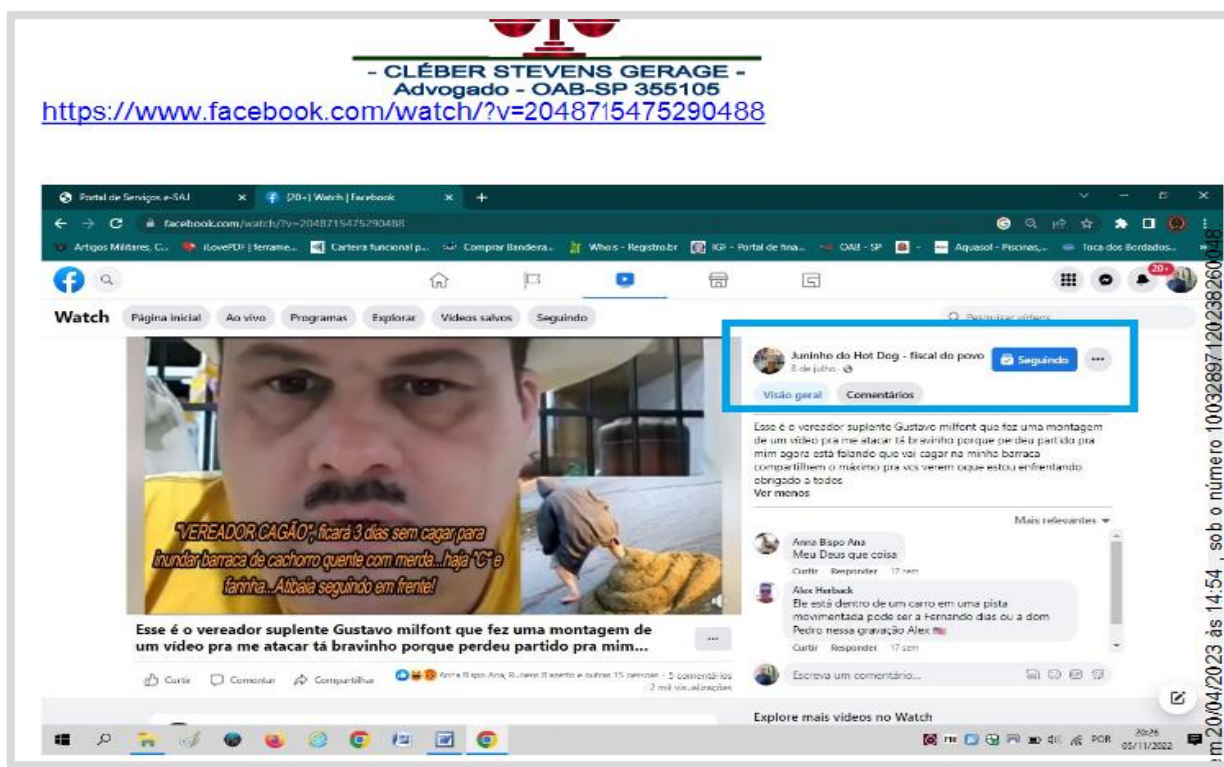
- CLÉBER STEVENS GERAGE -
Advogado - OAB-SP 355105
https://www.facebook.com/watch/?v=2048715475290488

Portal de Serviços e-SAJ
(20+) Watch | Facebook
facebook.com/watch/?v=2048715475290488
Artigos Militares, C... iLovePDF | Ferrame... Carteira funcional p... Comprar Bandeira... Whois - Registro.br IGF - Portal de fina... OAB - SP Aquasol - Piscinas,... Toca dos Bordados...

20+

Watch Página inicial Ao vivo Programas Explorar Vídeos salvos Seguindo
Pesquisar vídeos

"VEREADOR CAGÃO", ficará 3 dias sem cagar para inundar barraca de cachorro quente com merda...haja "C" e farinha...Atibaia seguindo em frente!

Esse é o vereador suplente Gustavo milfont que fez uma montagem de um vídeo pra me atacar tá bravinho porque perdeu partido pra mim...

Curtir Comentar Compartilhar
Anna Bispo Ana, Rubens Barretto e outras 15 pessoas · 5 comentários · 2 mil visualizações

Juninho do Hot Dog - fiscal do povo
8 de julho ·
Seguindo
Visão geral Comentários

Esse é o vereador suplente Gustavo milfont que fez uma montagem de um video pra me atacar tá bravinho porque perdeu partido pra mim agora está falando que vai cagar na minha barraca compartilhem o máximo pra vcs verem oque estou enfrentando obrigado a todos
Ver menos

Mais relevantes

Anna Bispo Ana
Meu Deus que coisa
Curtir Responder 17 sem

Alex Harback
Ele está dentro de um carro em uma pista movimentada pode ser a Fernando dias ou a dom Pedro nessa gravação Alex
Curtir Responder 17 sem

Escreva um comentário...

Explore mais vídeos no Watch

POR 20:26 05/11/2022

em 20/04/2023 às 14:54 , sob o número 10032897120238260048